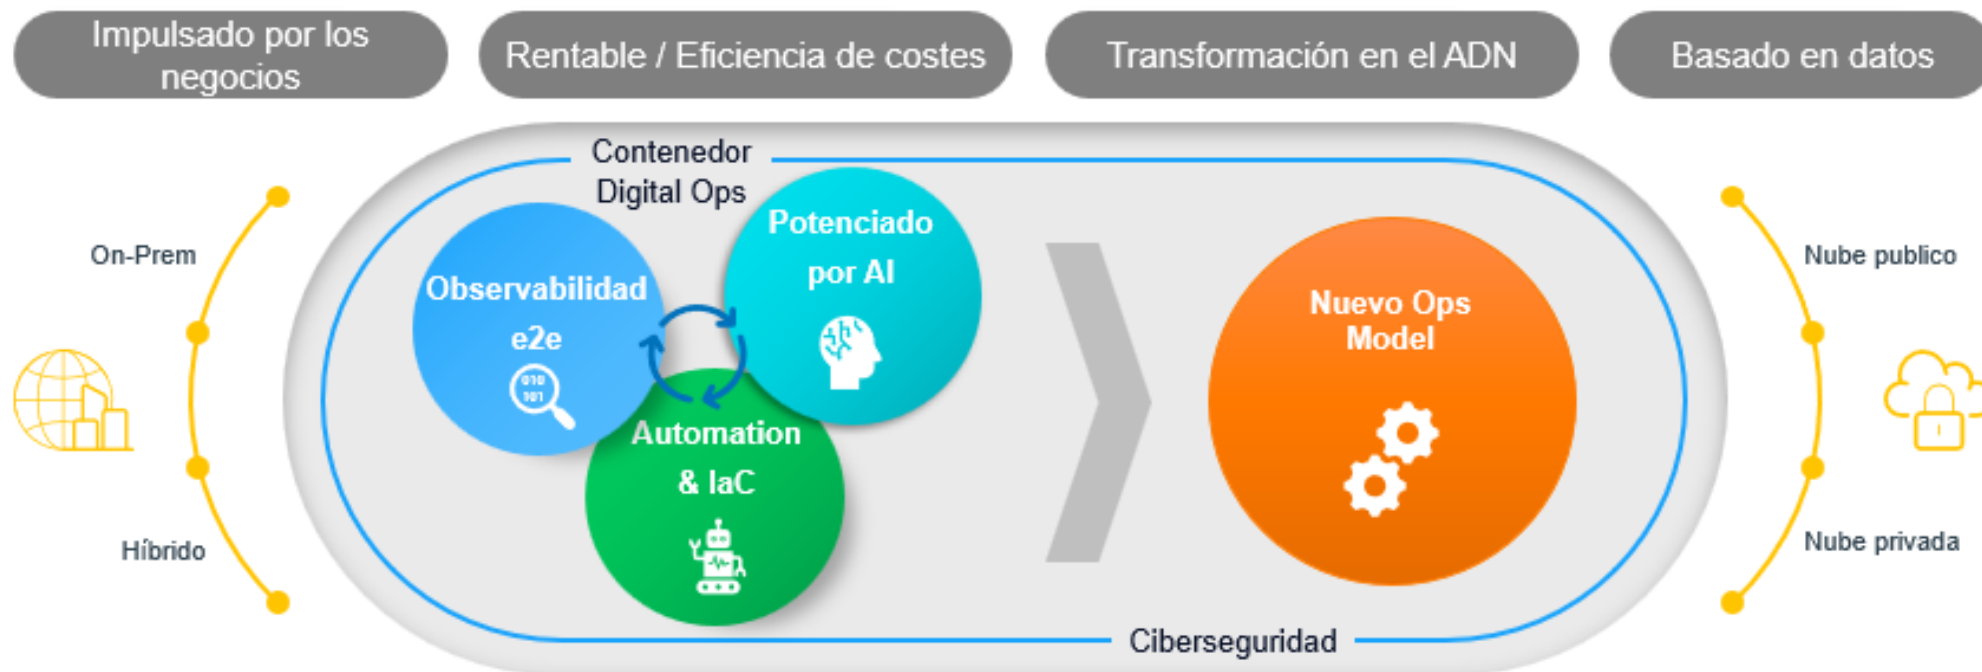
Impulsado por los negocios

Rentable / Eficiencia de costes

Transformación en el ADN

Basado en datos

Contenedor Digital Ops

On-Prem

Híbrido

Observabilidad e2e

010 101

Potenciado por AI

Automation & IaC

Nuevo Ops Model

Nube publico

Nube privada

Ciberseguridad